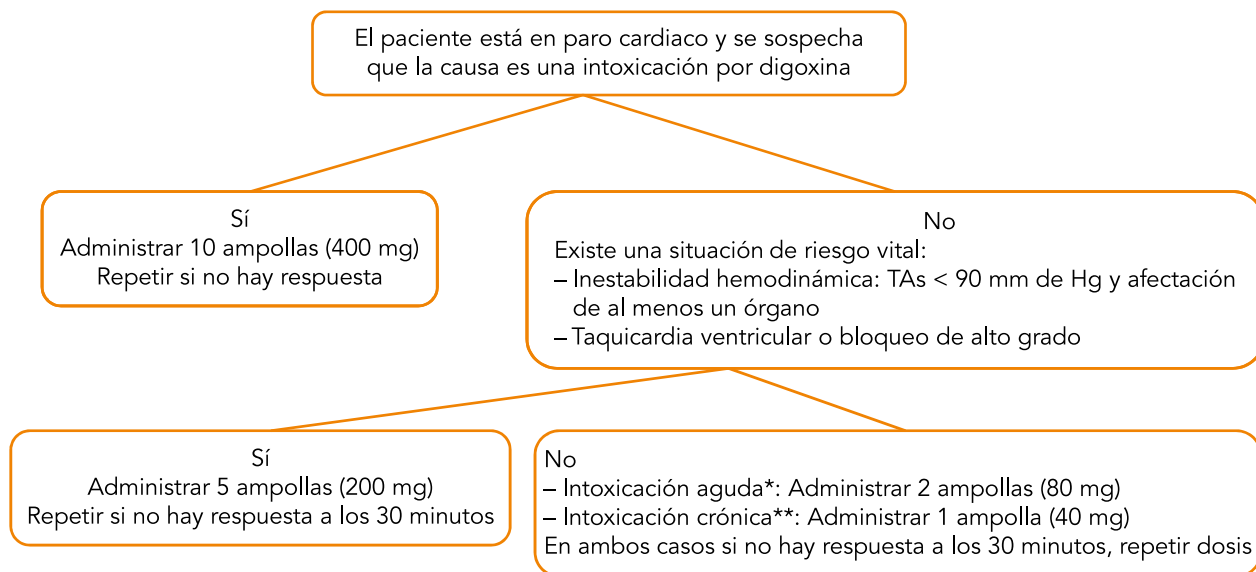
El paciente está en paro cardiaco y se sospecha que la causa es una intoxicación por digoxina

Sí
Administrar 10 ampollas (400 mg)
Repetir si no hay respuesta

No
Existe una situación de riesgo vital:
– Inestabilidad hemodinámica: TAs < 90 mm de Hg y afectación de al menos un órgano
– Taquicardia ventricular o bloqueo de alto grado

Sí
Administrar 5 ampollas (200 mg)
Repetir si no hay respuesta a los 30 minutos

No
– Intoxicación aguda*: Administrar 2 ampollas (80 mg)
– Intoxicación crónica**: Administrar 1 ampolla (40 mg)
En ambos casos si no hay respuesta a los 30 minutos, repetir dosis